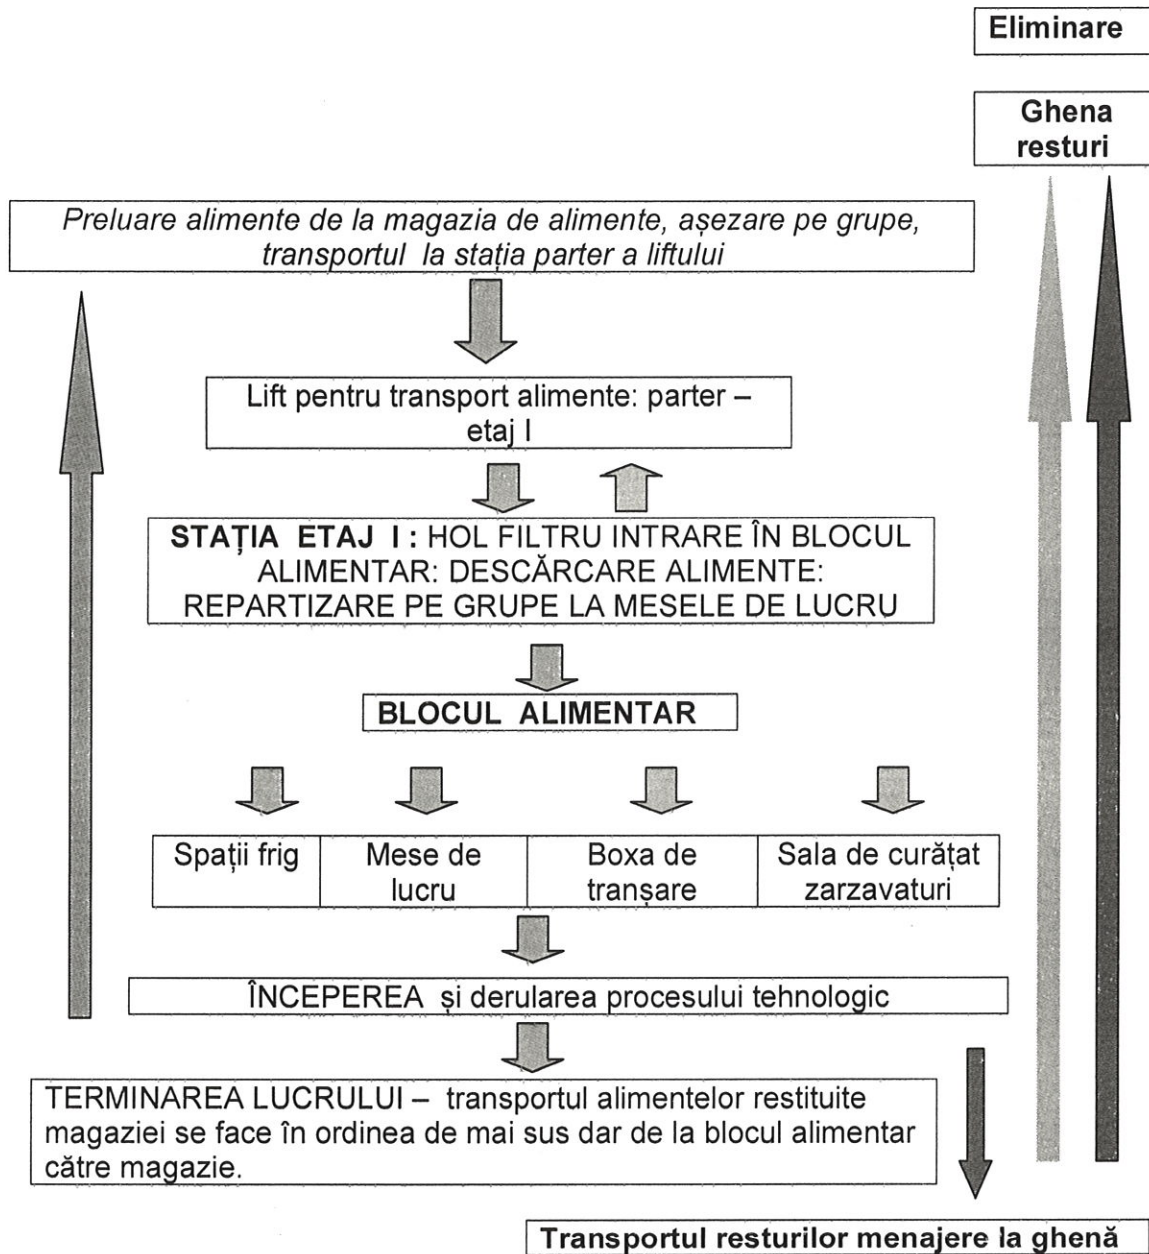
Eliminare

Ghena resturi

Preluare alimente de la magazia de alimente, așezare pe grupe, transportul la stația parter a liftului

Lift pentru transport alimente: parter – etaj I

STAȚIA ETAJ I : HOL FILTRU INTRARE ÎN BLOCUL ALIMENTAR: DESCĂRCARE ALIMENTE: REPARTIZARE PE GRUPE LA MESELE DE LUCRU

BLOCUL ALIMENTAR

| Spații frig | Mese de lucru | Boxa de tranșare | Sala de curățat zarzavaturi |
|---|---|---|---|

ÎNCEPEREA și derularea procesului tehnologic

TERMINAREA LUCRULUI – transportul alimentelor restituite magaziei se face în ordinea de mai sus dar de la blocul alimentar către magazie.

Transportul resturilor menajere la ghenă